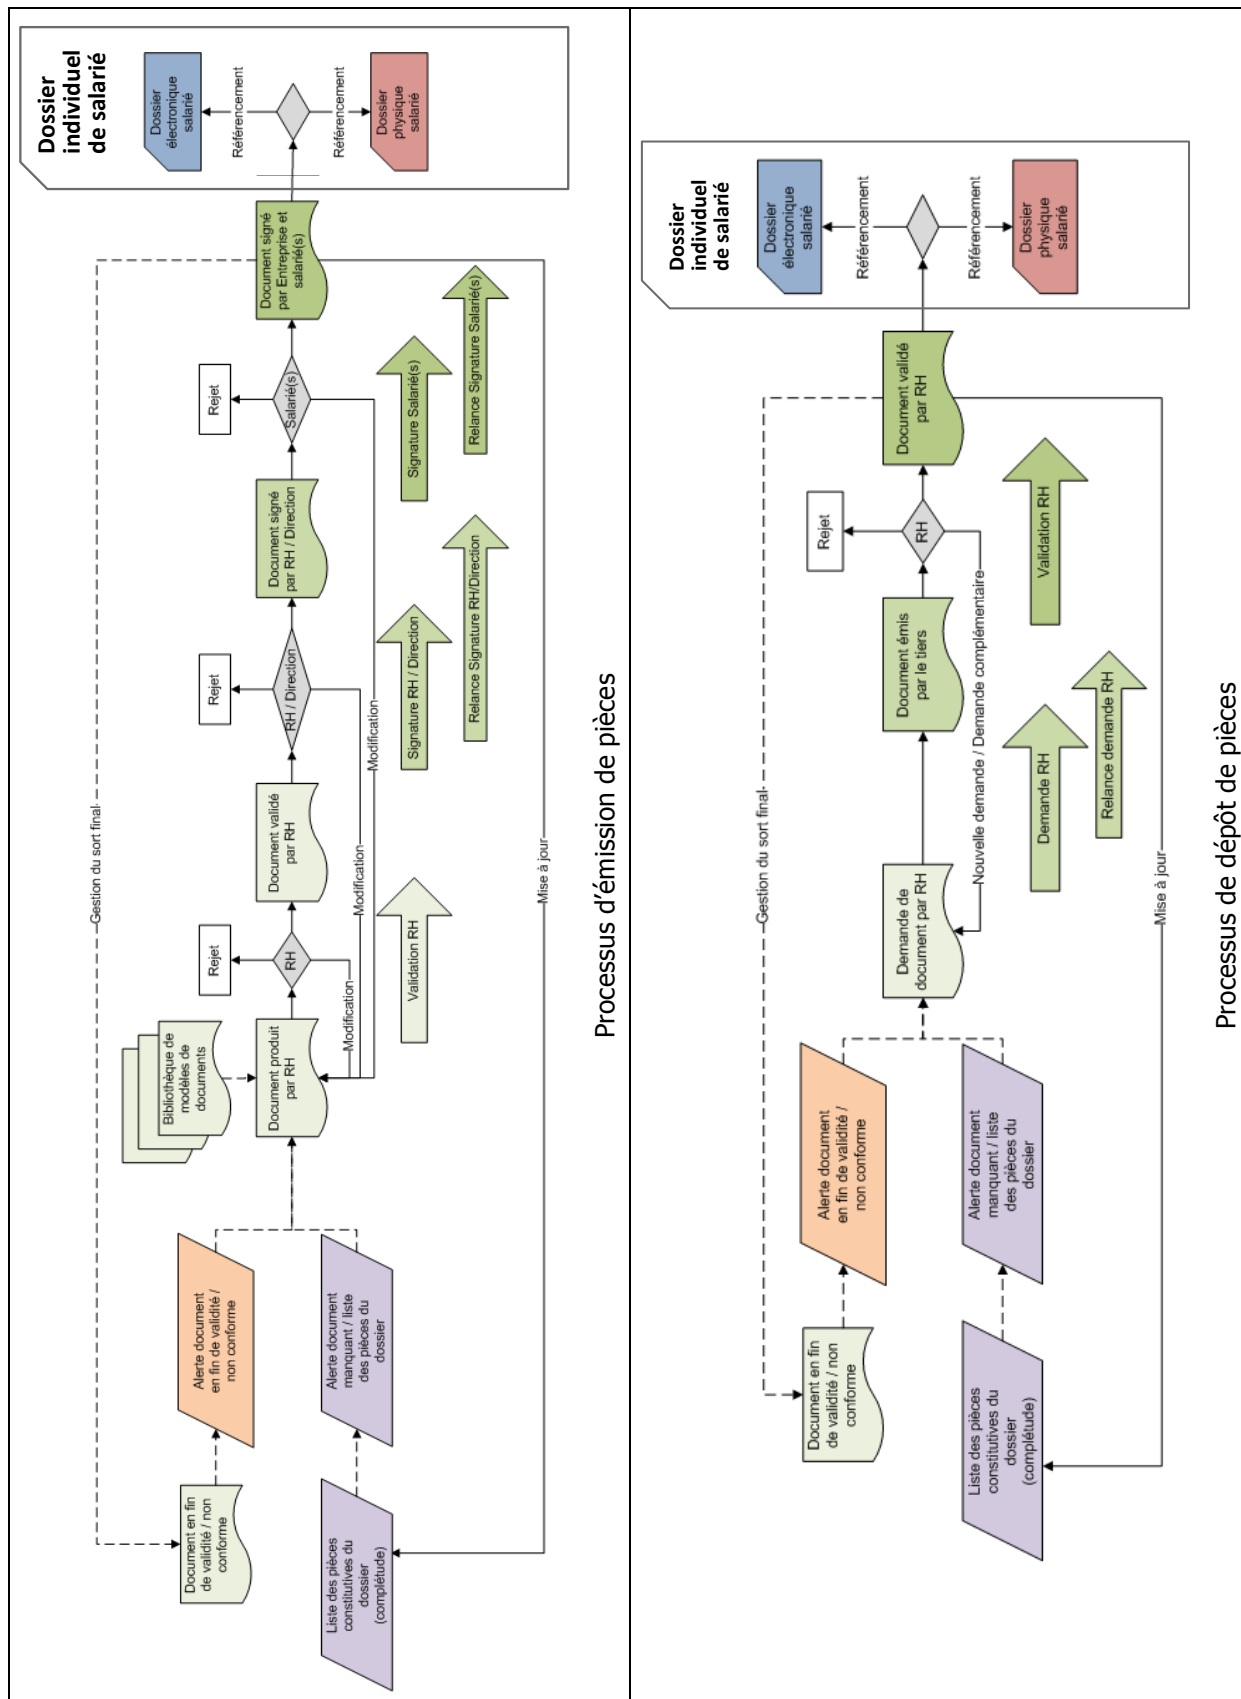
Dossier individuel de salarié

Dossier électronique salarié

Référencement

Référencement

Dossier physique salarié

Document signé par Entreprise et salarié(s)

Rejet

Salarié(s)

Signature Salarié(s)

Relance Signature Salarié(s)

Document signé par RH / Direction

Rejet

RH / Direction

Signature RH / Direction

Relance Signature RH/Direction

Modification

Document validé par RH

Modification

Rejet

RH

Modification

Validation RH

Bibliothèque de modèles de documents

Document produit par RH

Alerte document en fin de validité / non conforme

Alerte document manquant / liste des pièces du dossier

Document en fin de validité / non conforme

Liste des pièces constitutives du dossier (complétude)

Gestion du sort final

Mise à jour

Processus d'émission de pièces

Dossier individuel de salarié

Dossier électronique salarié

Référencement

Référencement

Dossier physique salarié

Document validé par RH

Rejet

RH

Validation RH

Document émis par le tiers

Nouvelle demande / Demande complémentaire

Demande RH

Relance demande RH

Demande de document par RH

Alerte document en fin de validité / non conforme

Alerte document manquant / liste des pièces du dossier

Document en fin de validité / non conforme

Liste des pièces constitutives du dossier (complétude)

Gestion du sort final

Mise à jour

Processus de dépôt de pièces